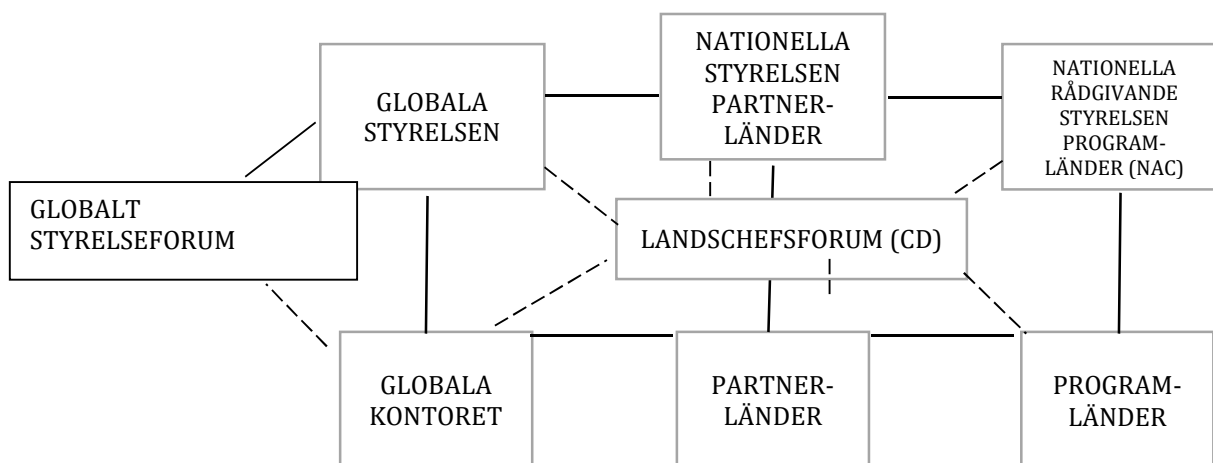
GLOBALA STYRELSEN

NATIONELLA STYRELSEN PARTNER-LÄNDER

NATIONELLA RÅDGIVANDE STYRELSEN PROGRAM-LÄNDER (NAC)

GLOBALT STYRELSEFORUM

LANDSCHEFSFORUM (CD)

GLOBALA KONTORET

PARTNER-LÄNDER

PROGRAM-LÄNDER